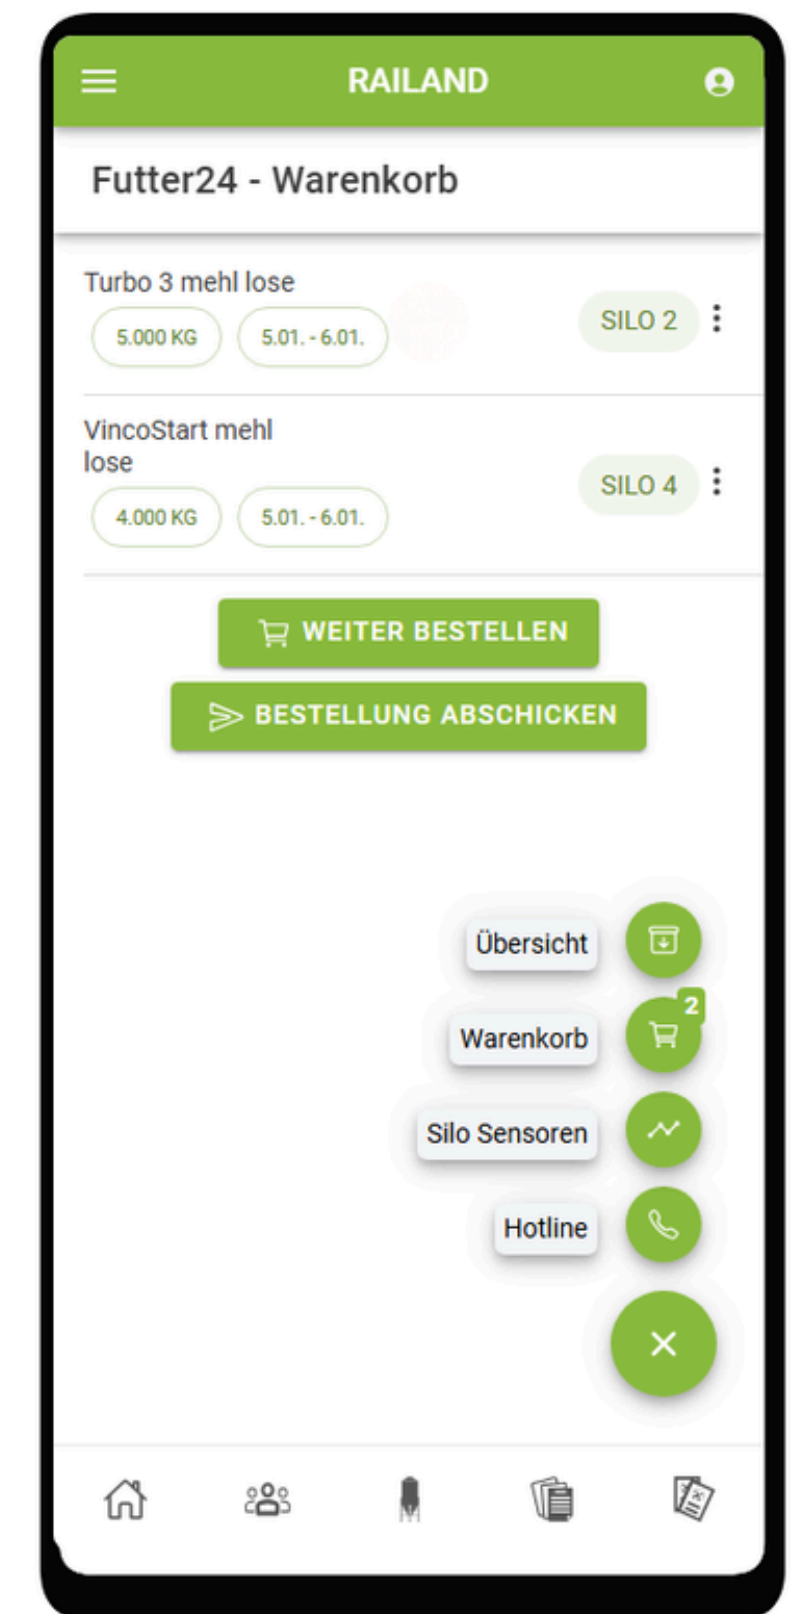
RAILAND

Futter24 - Warenkorb

Turbo 3 mehl lose

5.000 KG

5.01. - 6.01.

SILO 2

VincoStart mehl lose

4.000 KG

5.01. - 6.01.

SILO 4

WEITER BESTELLEN

BESTELLUNG ABSCHICKEN

Übersicht

Warenkorb

2

Silo Sensoren

Hotline

×